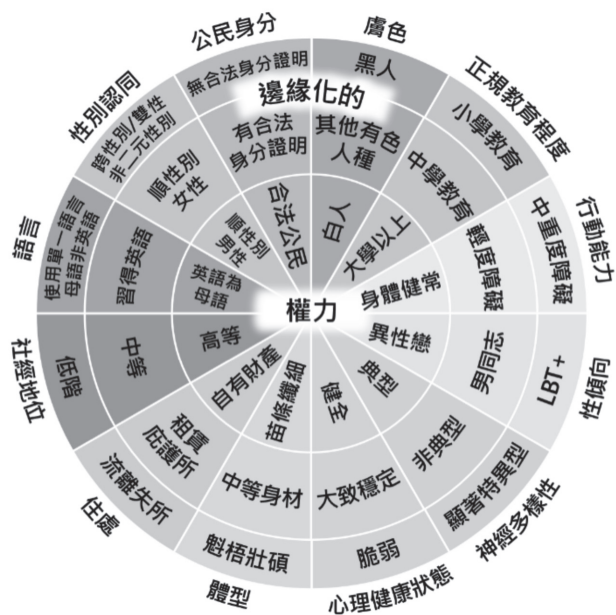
公民身分
膚色
正規教育程度
行動能力
性傾向
神經多樣性
心理健康狀態
體型
住處
社經地位
語言
性別認同

邊緣化的
無合法身分證明
黑人
小學教育
中重度障礙
LBT+
顯著特異型
脆弱
魁梧壯碩
流離失所
低階
使用單一語言
母語非英語
跨性別/雙性
非二元性別

有合法身分證明
其他有色人種
中學教育
輕度障礙
男同志
非典型
大致穩定
中等身材
租賃庇護所
中等
習得英語
順性別女性

合法公民
白人
大學以上
身體健常
異性戀
典型
健全
苗條纖細
自有財產
高等
英語為母語
順性別男性

權力